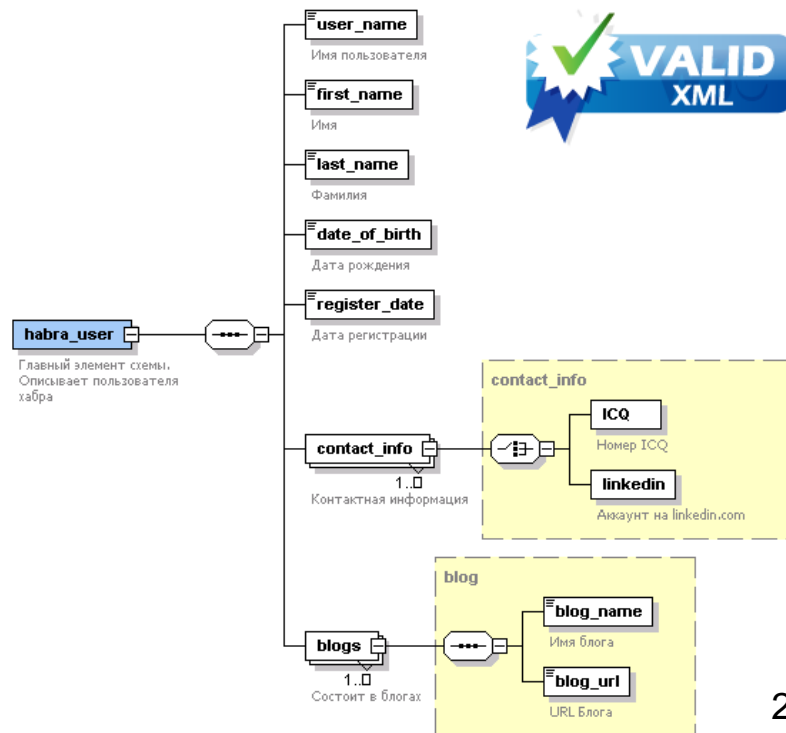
user_name
Имя пользователя

first_name
Имя

last_name
Фамилия

date_of_birth
Дата рождения

register_date
Дата регистрации

VALID XML

habra_user
Главный элемент схемы. Описывает пользователя хабра

contact_info

contact_info
1..∞
Контактная информация

ICQ
Номер ICQ

linkedin
Аккаунт на linkedin.com

blog

blogs
1..∞
Состоит в блогах

blog_name
Имя блога

blog_url
URL Блога

2